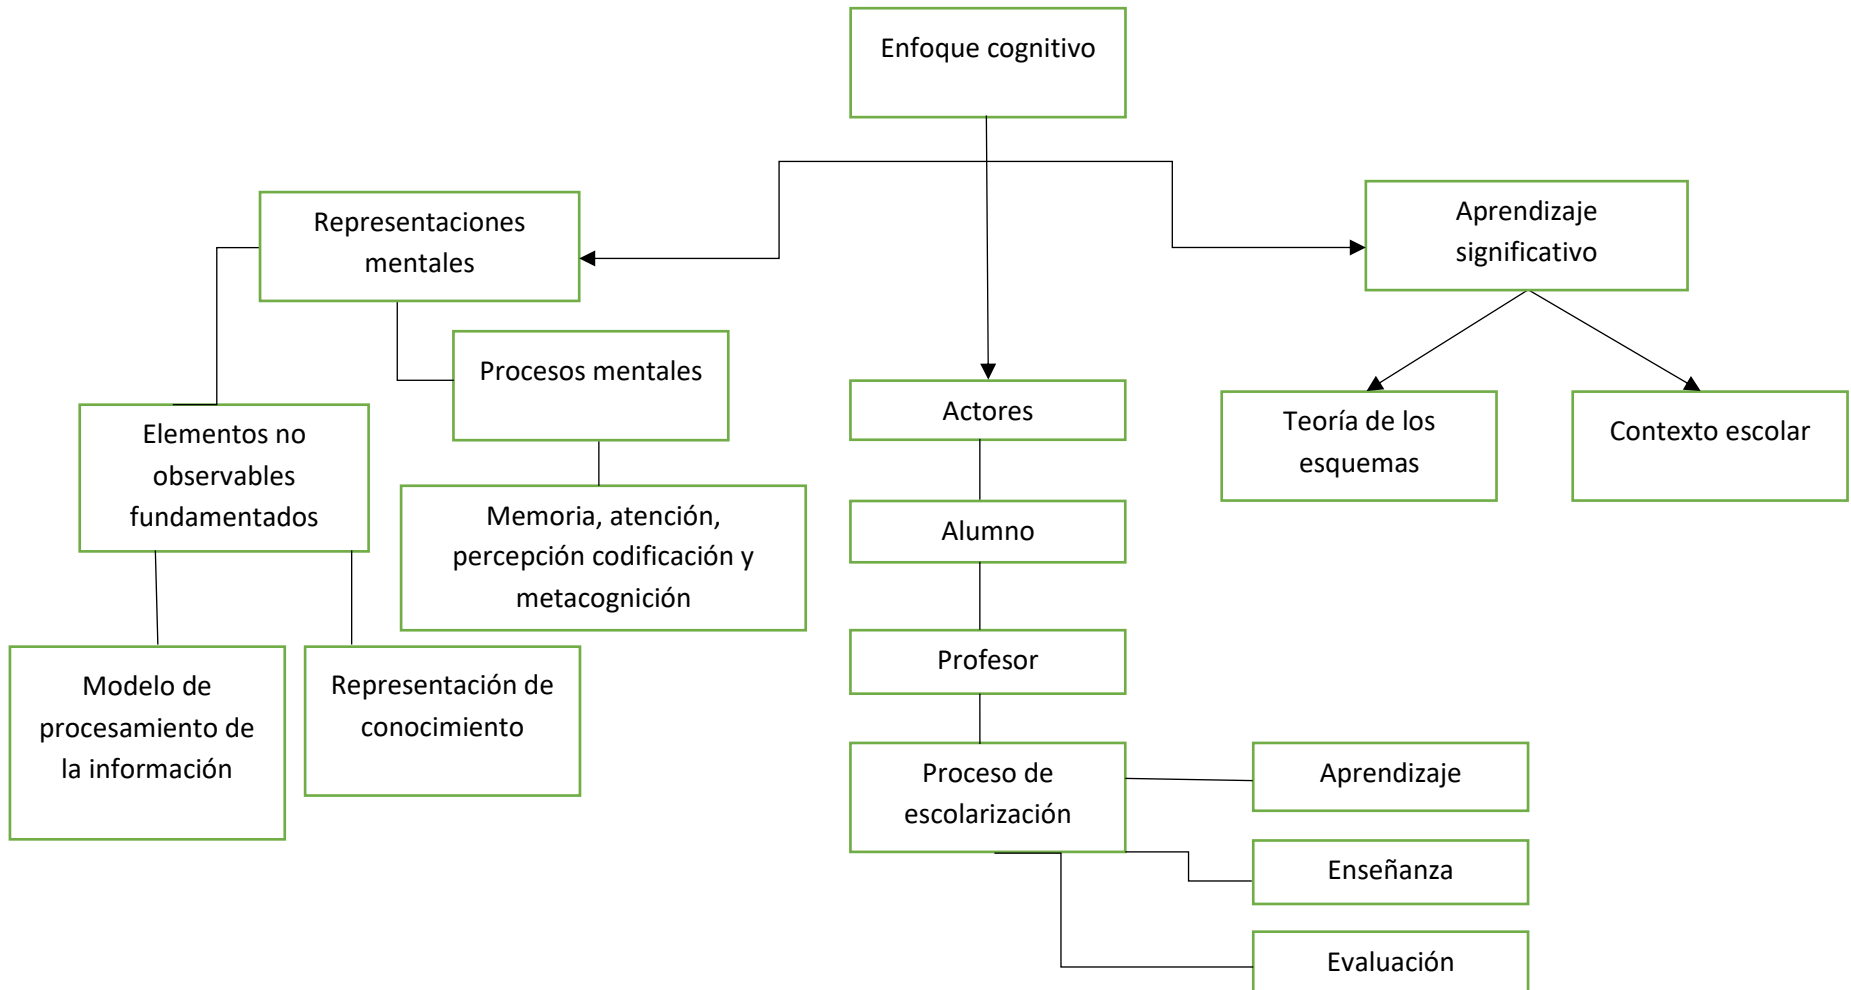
Enfoque cognitivo

Representaciones mentales

Aprendizaje significativo

Procesos mentales

Actores

Teoría de los esquemas

Contexto escolar

Elementos no observables fundamentados

Memoria, atención, percepción codificación y metacognición

Alumno

Profesor

Modelo de procesamiento de la información

Representación de conocimiento

Proceso de escolarización

Aprendizaje

Enseñanza

Evaluación